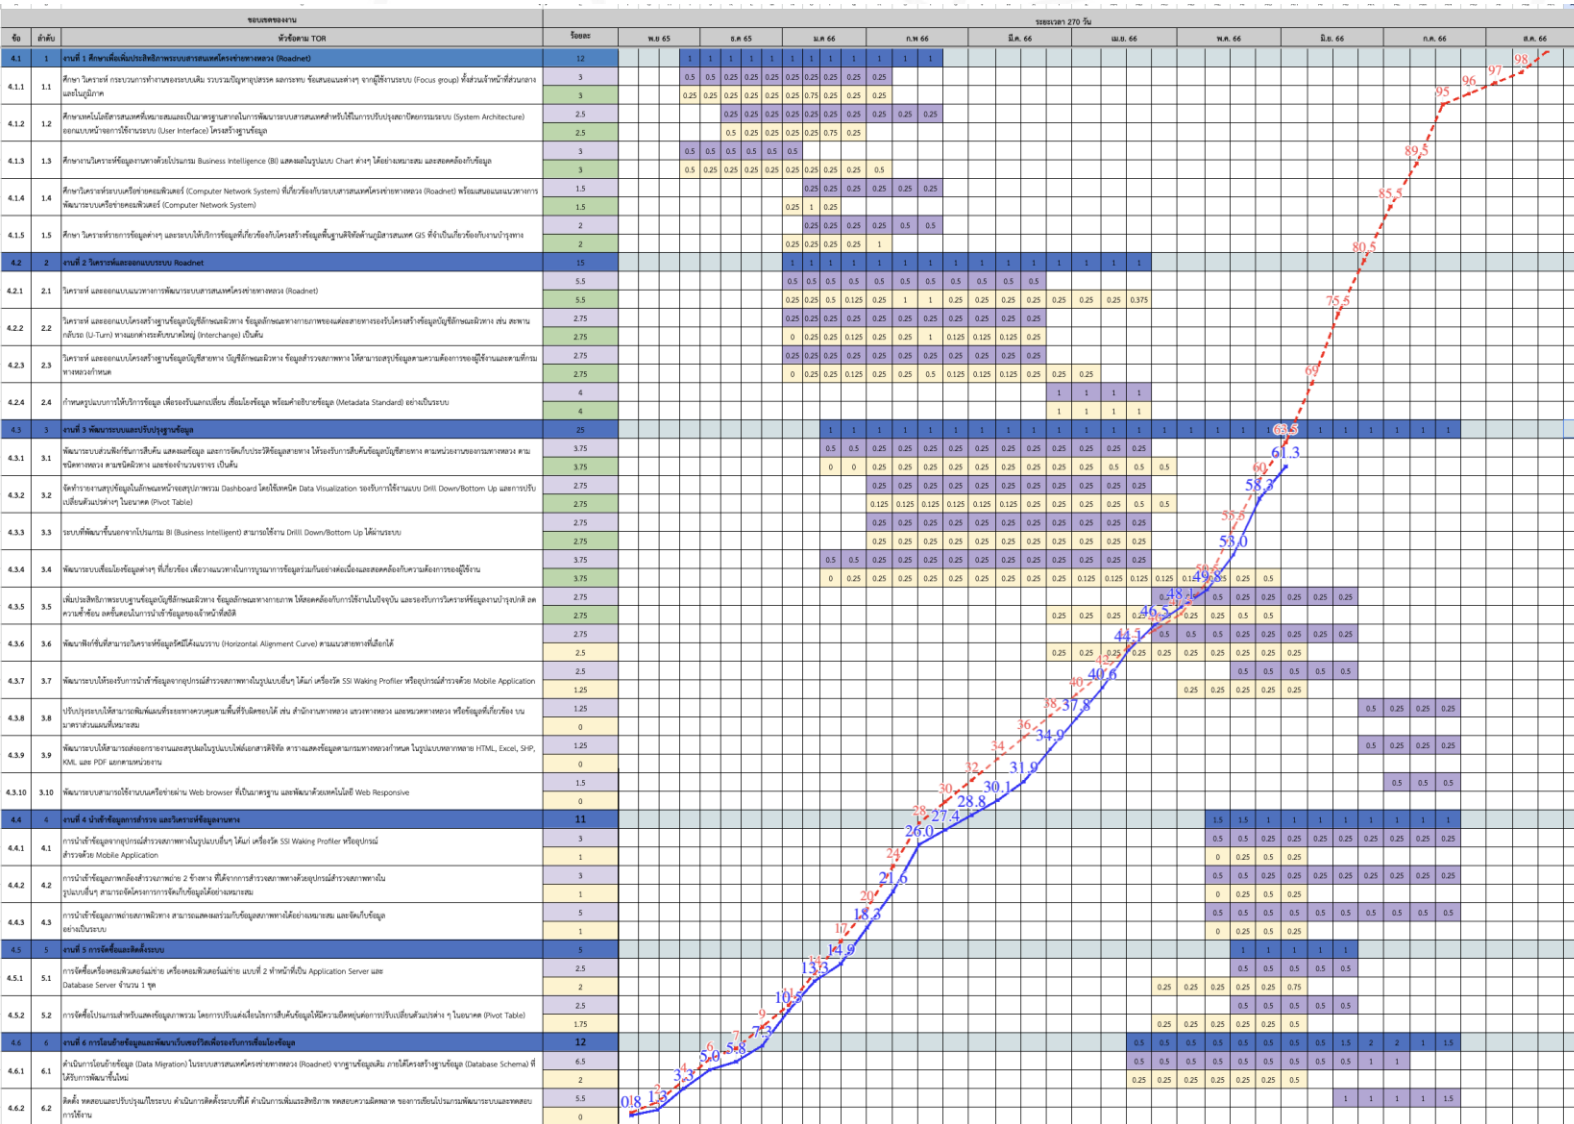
ขอบเขตของงาน

ระยะเวลา 270 วัน

| ข้อ | ลำดับ | หัวข้อตาม TOR | ร้อยละ | พ.ย. 65 | ธ.ค. 65 | ม.ค. 66 | ก.พ. 66 | มี.ค. 66 | เม.ย. 66 | พ.ค. 66 | มิ.ย. 66 | ก.ค. 66 | ส.ค. 66 |
|---|---|---|---|---|---|---|---|---|---|---|---|---|---|
| 4.1 | 1 | งานที่ 1 ศึกษาเพื่อเพิ่มประสิทธิภาพระบบสารสนเทศโครงข่ายทางหลวง (Roadnet) | 12 | | | | | | | | | | |
| 4.1.1 | 1.1 | ศึกษา วิเคราะห์ กระบวนการทำงานของระบบเดิม รวบรวมปัญหาอุปสรรค ผลกระทบ ข้อเสนอแนะต่างๆ จากผู้ใช้งานระบบ (Focus group) ทั้งส่วนเจ้าหน้าที่ส่วนกลางและในภูมิภาค | 3 / 3 | | | | | | | | | | |
| 4.1.2 | 1.2 | ศึกษาเทคโนโลยีสารสนเทศที่เหมาะสมและเป็นมาตรฐานสากลในการพัฒนาระบบสารสนเทศสำหรับใช้ในการปรับปรุงสถาปัตยกรรมระบบ (System Architecture) ออกแบบหน้าจอการใช้งานระบบ (User Interface) โครงสร้างฐานข้อมูล | 2.5 / 2.5 | | | | | | | | | | |
| 4.1.3 | 1.3 | ศึกษางานวิเคราะห์ข้อมูลงานทางด้วยโปรแกรม Business Intelligence (BI) แสดงผลในรูปแบบ Chart ต่างๆ ได้อย่างเหมาะสม และสอดคล้องกับข้อมูล | 3 / 3 | | | | | | | | | | |
| 4.1.4 | 1.4 | ศึกษาวิเคราะห์ระบบเครือข่ายคอมพิวเตอร์ (Computer Network System) ที่เกี่ยวข้องกับระบบสารสนเทศโครงข่ายทางหลวง (Roadnet) พร้อมเสนอแนะแนวทางการพัฒนาระบบเครือข่ายคอมพิวเตอร์ (Computer Network System) | 1.5 / 1.5 | | | | | | | | | | |
| 4.1.5 | 1.5 | ศึกษา วิเคราะห์การข้อมูลต่างๆ และระบบให้บริการข้อมูลที่เกี่ยวข้องกับโครงสร้างข้อมูลพื้นฐานดิจิทัลด้านภูมิสารสนเทศ GIS ที่จำเป็นเกี่ยวข้องกับงานบำรุงทาง | 2 / 2 | | | | | | | | | | |
| 4.2 | 2 | งานที่ 2 วิเคราะห์และออกแบบระบบ Roadnet | 15 | | | | | | | | | | |
| 4.2.1 | 2.1 | วิเคราะห์ และออกแบบแนวทางการพัฒนาระบบสารสนเทศโครงข่ายทางหลวง (Roadnet) | 5.5 / 5.5 | | | | | | | | | | |
| 4.2.2 | 2.2 | วิเคราะห์ และออกแบบโครงสร้างฐานข้อมูลบัญชีลักษณะผิวทาง ข้อมูลลักษณะทางกายภาพของแต่ละสายทางรองรับโครงสร้างข้อมูลบัญชีลักษณะผิวทาง เช่น สะพานกลับรถ (U-Turn) ทางแยกต่างระดับขนาดใหญ่ (Interchange) เป็นต้น | 2.75 / 2.75 | | | | | | | | | | |
| 4.2.3 | 2.3 | วิเคราะห์ และออกแบบโครงสร้างฐานข้อมูลบัญชีสายทาง บัญชีลักษณะผิวทาง ข้อมูลสำรวจสภาพทาง ให้สามารถรองรับข้อมูลตามความต้องการของผู้ใช้งานและตามที่กรมทางหลวงกำหนด | 2.75 / 2.75 | | | | | | | | | | |
| 4.2.4 | 2.4 | กำหนดรูปแบบการให้บริการข้อมูล เพื่อรองรับแลกเปลี่ยน เชื่อมโยงข้อมูล พร้อมคำอธิบายข้อมูล (Metadata Standard) อย่างเป็นระบบ | 4 / 4 | | | | | | | | | | |
| 4.3 | 3 | งานที่ 3 พัฒนาระบบและปรับปรุงฐานข้อมูล | 25 | | | | | | | | | | |
| 4.3.1 | 3.1 | พัฒนาระบบส่วนฟังก์ชันการสืบค้น แสดงผลข้อมูล และการจัดเก็บประวัติข้อมูลสายทาง ให้รองรับการสืบค้นข้อมูลบัญชีสายทาง ตามหน่วยงานของกรมทางหลวง ตามชนิดทางหลวง ตามชนิดผิวทาง และช่องจำนวนจราจร เป็นต้น | 3.75 / 3.75 | | | | | | | | | | |
| 4.3.2 | 3.2 | จัดทำรายงานสรุปข้อมูลในลักษณะหน้าจอสรุปภาพรวม Dashboard โดยใช้เทคนิค Data Visualization รองรับการใช้งานแบบ Drill Down/Drill Up และการปรับเปลี่ยนตัวแปรต่างๆ ในตาราง (Pivot Table) | 2.75 / 2.75 | | | | | | | | | | |
| 4.3.3 | 3.3 | ระบบที่พัฒนาขึ้นนอกจากโปรแกรม BI (Business Intelligent) สามารถใช้งาน Drill Down/Bottom Up ได้ผ่านระบบ | 2.75 / 2.75 | | | | | | | | | | |
| 4.3.4 | 3.4 | พัฒนาระบบเชื่อมโยงข้อมูลต่างๆ ที่เกี่ยวข้อง เพื่อวางแนวทางในการบูรณาการข้อมูลร่วมกันอย่างต่อเนื่องและสอดคล้องกับความต้องการของผู้ใช้งาน | 3.75 / 3.75 | | | | | | | | | | |
| 4.3.5 | 3.5 | เพิ่มประสิทธิภาพระบบฐานข้อมูลบัญชีลักษณะผิวทาง ข้อมูลลักษณะทางกายภาพ ให้สอดคล้องกับการใช้งานในปัจจุบัน และรองรับการวิเคราะห์ข้อมูลงานบำรุงปกติ ลดความซ้ำซ้อน ลดขั้นตอนในการนำเข้าข้อมูลของเจ้าหน้าที่สถิติ | 2.75 / 2.75 | | | | | | | | | | |
| 4.3.6 | 3.6 | พัฒนาฟังก์ชันที่สามารถวิเคราะห์ข้อมูลรัศมีโค้งแนวราบ (Horizontal Alignment Curve) ตามแนวสายทางที่เลือกได้ | 2.75 / 2.5 | | | | | | | | | | |
| 4.3.7 | 3.7 | พัฒนาระบบให้รองรับการนำเข้าข้อมูลจากอุปกรณ์สำรวจสภาพทางในรูปแบบอื่นๆ ได้แก่ เครื่องวัด SSI Waking Profiler หรืออุปกรณ์สำรวจด้วย Mobile Application | 2.5 / 1.25 | | | | | | | | | | |
| 4.3.8 | 3.8 | ปรับปรุงระบบให้สามารถพิมพ์แผนที่รองทางควบคุมตามพื้นที่รับผิดชอบได้ เช่น สำนักงานทางหลวง แขวงทางหลวง และหมวดทางหลวง หรือข้อมูลที่เกี่ยวข้อง บนมาตราส่วนแผนที่เหมาะสม | 1.25 / 0 | | | | | | | | | | |
| 4.3.9 | 3.9 | พัฒนาระบบให้สามารถส่งออกรายงานและสรุปผลในรูปแบบไฟล์เอกสารดิจิทัล ตารางแสดงข้อมูลตามกรมทางหลวงกำหนด ในรูปแบบหลากหลาย HTML, Excel, SHP, KML และ PDF ออกตามหน่วยงาน | 1.25 / 0 | | | | | | | | | | |
| 4.3.10 | 3.10 | พัฒนาระบบสามารถใช้งานบนเครือข่ายผ่าน Web browser ที่เป็นมาตรฐาน และพัฒนาด้วยเทคโนโลยี Web Responsive | 1.5 / 0 | | | | | | | | | | |
| 4.4 | 4 | งานที่ 4 นำเข้าข้อมูลการสำรวจ และวิเคราะห์ข้อมูลงานทาง | 11 | | | | | | | | | | |
| 4.4.1 | 4.1 | การนำเข้าข้อมูลจากอุปกรณ์สำรวจสภาพทางในรูปแบบอื่นๆ ได้แก่ เครื่องวัด SSI Waking Profiler หรืออุปกรณ์สำรวจด้วย Mobile Application | 1.5 / 1 | | | | | | | | | | |
| 4.4.2 | 4.2 | การนำเข้าข้อมูลภาพถ่ายสำรวจภาพถ่าย 2 ข้างทาง ที่ได้จากการสำรวจสภาพทางด้วยอุปกรณ์สำรวจสภาพทางในรูปแบบอื่นๆ สามารถจัดโครงการการจัดเก็บข้อมูลได้อย่างเหมาะสม | 3 / 1 | | | | | | | | | | |
| 4.4.3 | 4.3 | การนำเข้าข้อมูลภาพถ่ายสภาพผิวทาง สามารถแสดงผลร่วมกับข้อมูลสภาพทางได้อย่างเหมาะสม และจัดเก็บข้อมูลอย่างเป็นระบบ | 5 / 1 | | | | | | | | | | |
| 4.5 | 5 | งานที่ 5 การจัดซื้อและติดตั้งระบบ | 5 | | | | | | | | | | |
| 4.5.1 | 5.1 | การจัดซื้อเครื่องคอมพิวเตอร์แม่ข่าย เครื่องคอมพิวเตอร์แม่ข่าย แบบที่ 2 ทำหน้าที่เป็น Application Server และ Database Server จำนวน 1 ชุด | 2.5 / 2 | | | | | | | | | | |
| 4.5.2 | 5.2 | การจัดซื้อโปรแกรมสำหรับแสดงข้อมูลภาพรวม โดยการปรับแต่งเงื่อนไขการสืบค้นข้อมูลให้มีความยืดหยุ่นต่อการปรับเปลี่ยนตัวแปรต่าง ๆ ในตาราง (Pivot Table) | 2.5 / 1.75 | | | | | | | | | | |
| 4.6 | 6 | งานที่ 6 การโอนย้ายข้อมูลและพัฒนาเว็บเซอร์วิสเพื่อรองรับการเชื่อมโยงข้อมูล | 12 | | | | | | | | | | |
| 4.6.1 | 6.1 | ดำเนินการโอนย้ายข้อมูล (Data Migration) ในระบบสารสนเทศโครงข่ายทางหลวง (Roadnet) จากฐานข้อมูลเดิม ภายใต้โครงสร้างฐานข้อมูล (Database Schema) ที่ได้รับการพัฒนาขึ้นใหม่ | 6.5 / 2 | | | | | | | | | | |
| 4.6.2 | 6.2 | ติดตั้ง ทดสอบและปรับปรุงแก้ไขระบบ ดำเนินการติดตั้งระบบที่ได้ ดำเนินการเพิ่มประสิทธิภาพ ทดสอบความผิดพลาด ของการเขียนโปรแกรมพัฒนาระบบและทดสอบการใช้งาน | 5.5 / 0 | | | | | | | | | | |

0.8 1.3 3.3 5.0 5.8 7.3 10.5 13.3 14.9 18.3 21.6 26.0 27.4 28.8 30.1 31.9 34.9 37.8 40.6 44.1 46.3 48.1 49.8 53.0 58.3 61.3

1 3 4 6 7 9 10 13 15 17 20 24 28 30 32 34 36 38 40 42 44 46 48 50 53 56 60 63.5 69 75.5 80.5 85.5 89.5 95 96 97 98